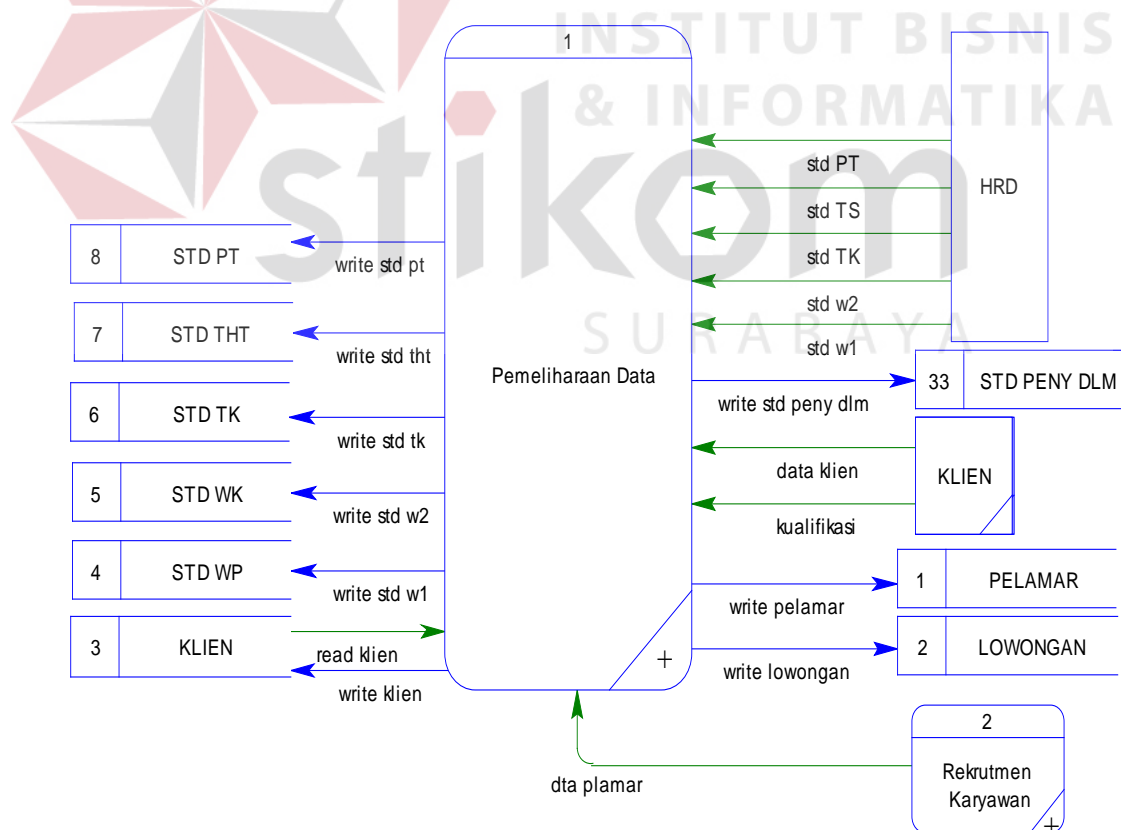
INSTITUT BISNIS & INFORMATIKA

stikom

SURABAYA

1

Pemeliharaan Data

+

HRD

std PT

std TS

std TK

std w2

std w1

8 | STD PT

write std pt

7 | STD THT

write std tht

6 | STD TK

write std tk

5 | STD WK

write std w2

4 | STD WP

write std w1

3 | KLIEN

read klien

write klien

33 | STD PENY DLM

write std peny dlm

KLIEN

data klien

kualifikasi

1 | PELAMAR

write pelamar

2 | LOWONGAN

write lowongan

2

Rekrutmen Karyawan

+

dta plamar